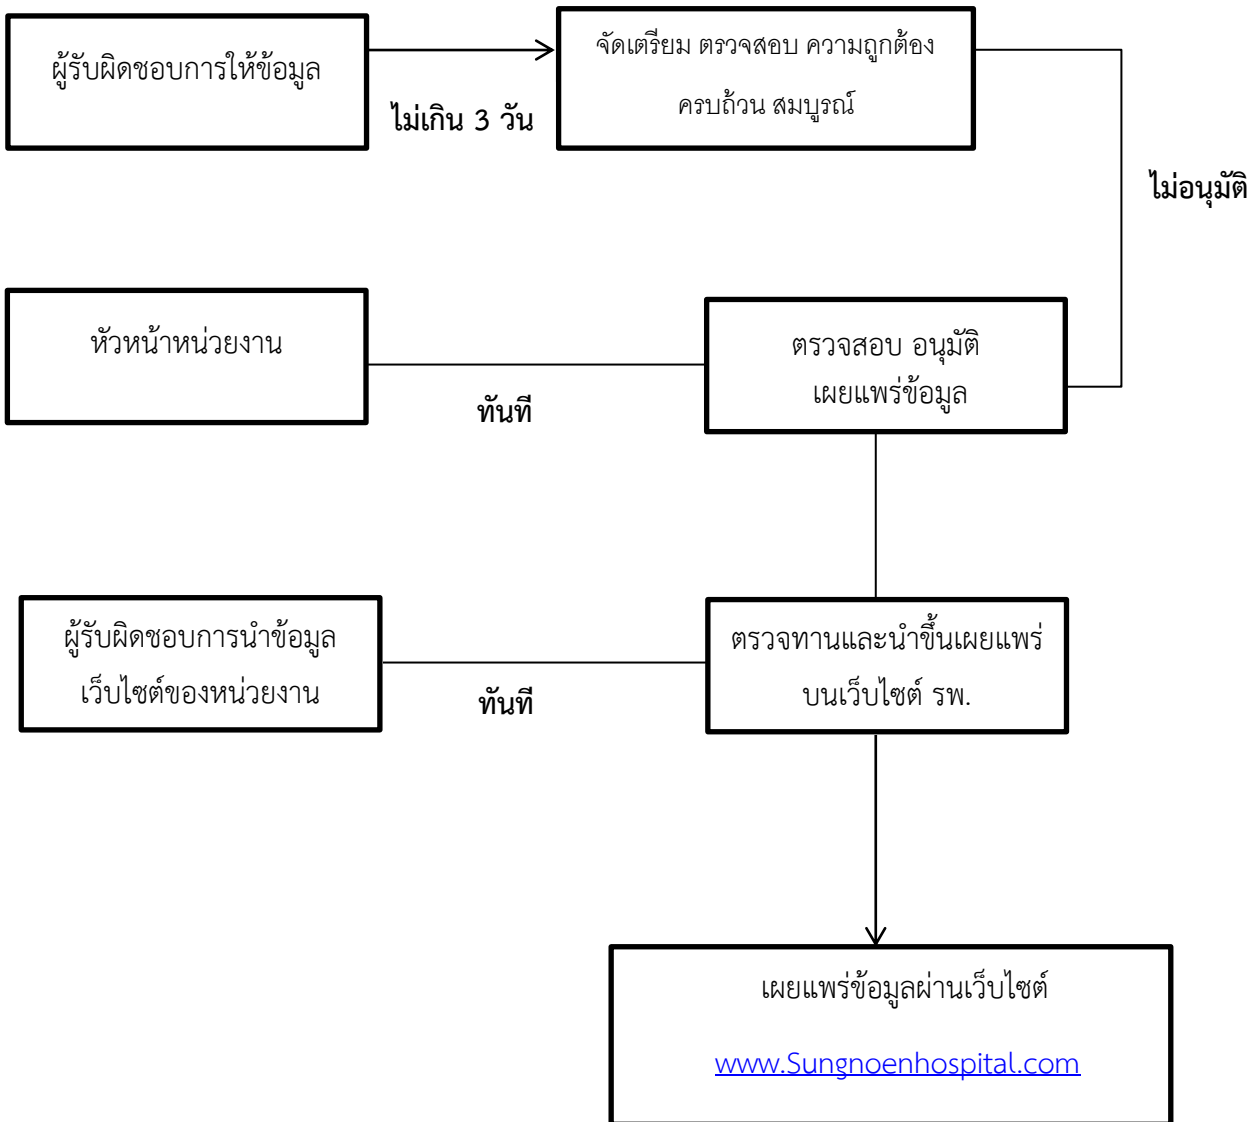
ผู้รับผิดชอบการให้ข้อมูล

ไม่เกิน 3 วัน

จัดเตรียม ตรวจสอบ ความถูกต้อง ครบถ้วน สมบูรณ์

ไม่อนุมัติ

หัวหน้าหน่วยงาน

ทันที

ตรวจสอบ อนุมัติ เผยแพร่ข้อมูล

ผู้รับผิดชอบการนำข้อมูล เว็บไซต์ของหน่วยงาน

ทันที

ตรวจทานและนำขึ้นเผยแพร่ บนเว็บไซต์ รพ.

เผยแพร่ข้อมูลผ่านเว็บไซต์

www.Sungnoenhospital.com